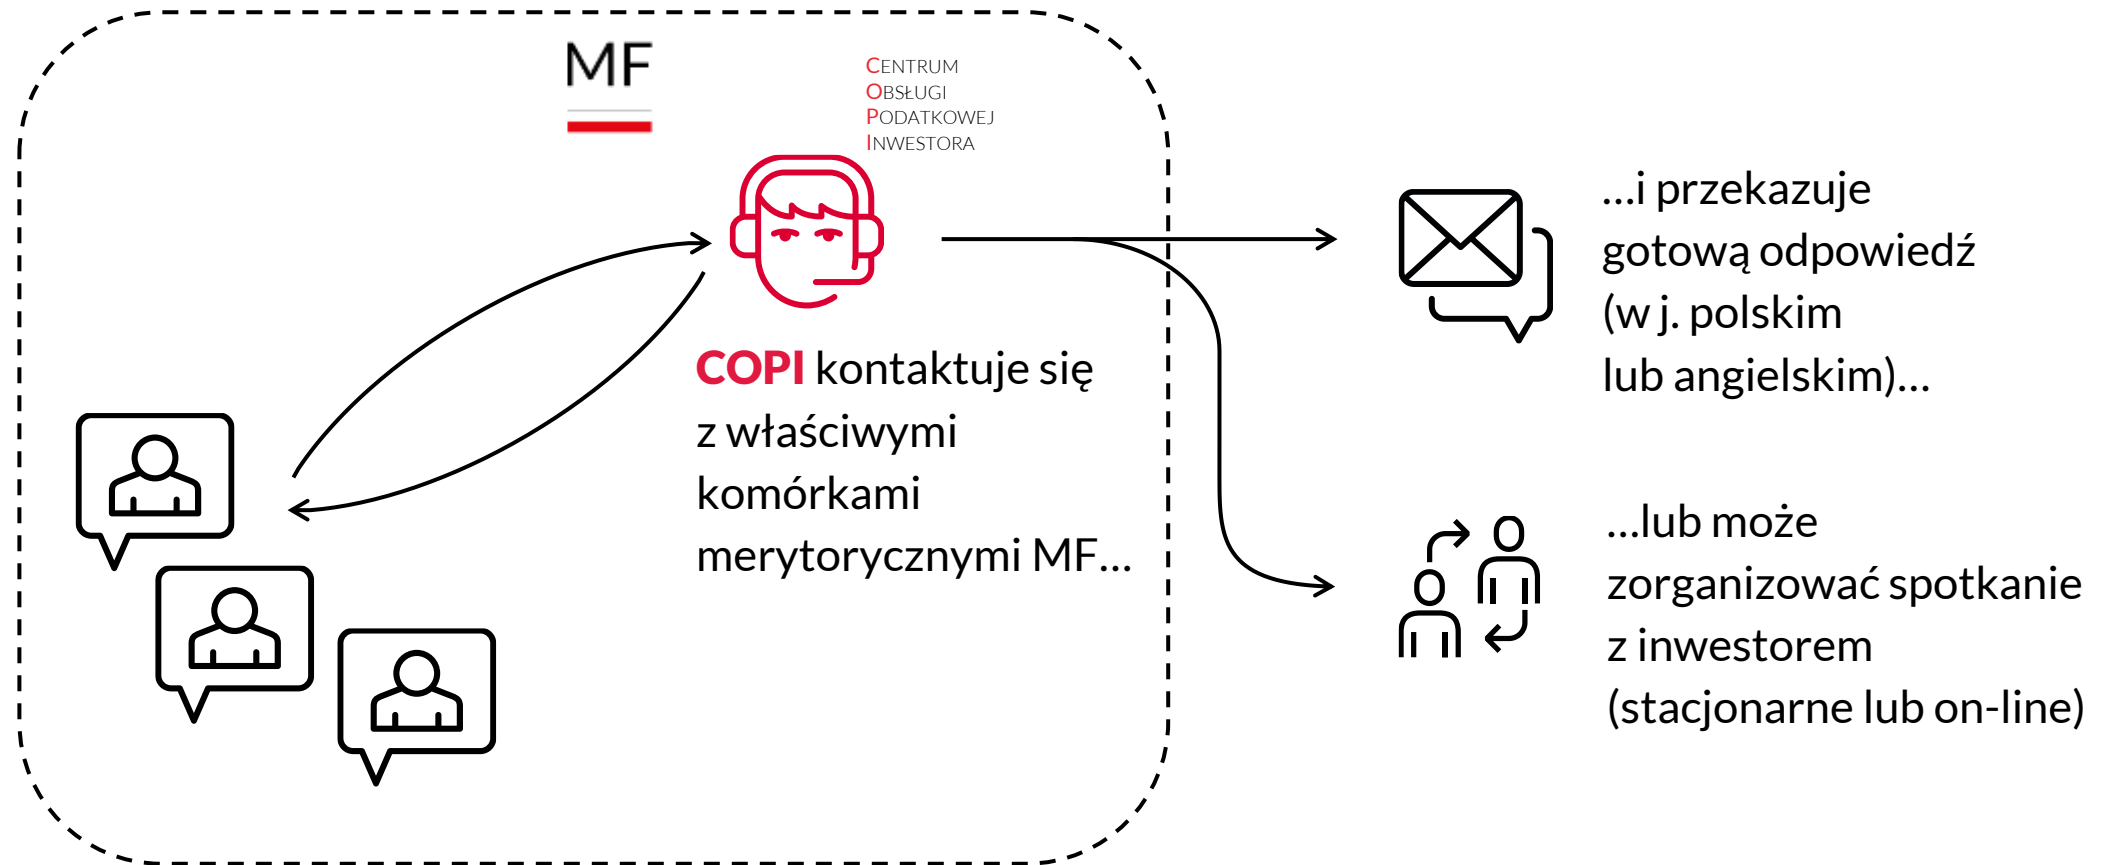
MF

CENTRUM
OBSŁUGI
PODATKOWEJ
INWESTORA

COPI kontaktuje się z właściwymi komórkami merytorycznymi MF…

…i przekazuje gotową odpowiedź (w j. polskim lub angielskim)…

…lub może zorganizować spotkanie z inwestorem (stacjonarne lub on-line)